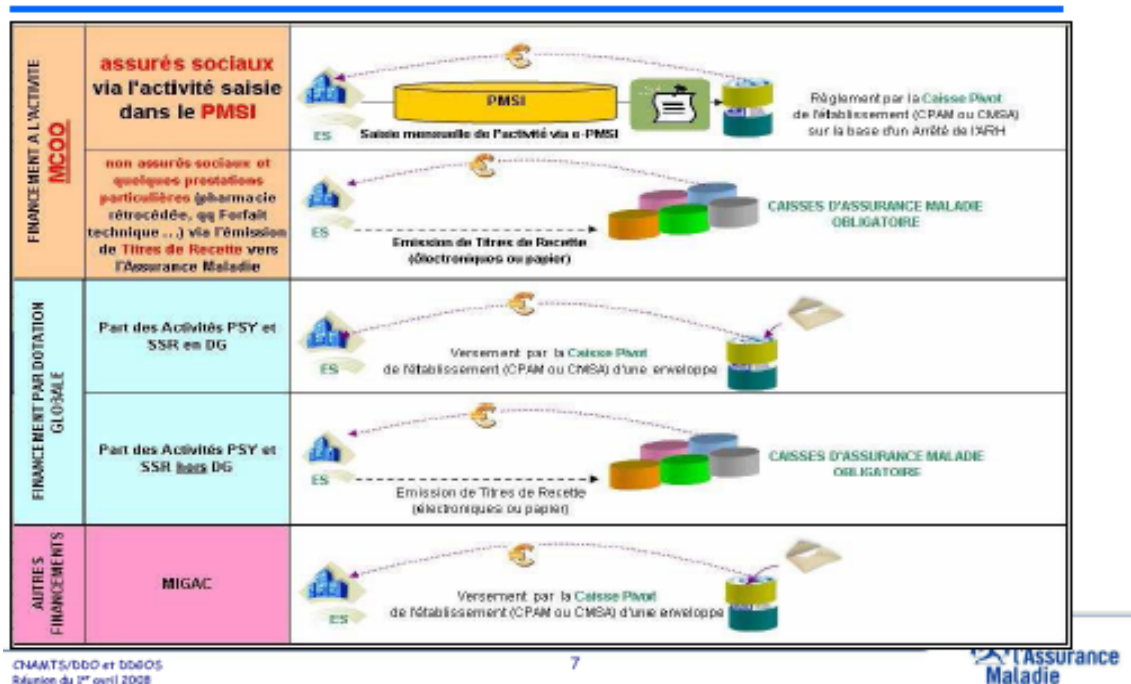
FINANCEMENT A L'ACTIVITE
MCOO

assurés sociaux via l'activité saisie dans le PMSI

€

PMSI

ES

Saisie mensuelle de l'activité via e-PMSI

Règlement par la Caisse Pivot de l'établissement (CPAM ou CMSA) sur la base d'un Arrêté de l'ARH

non assurés sociaux et quelques prestations particulières (pharmacie rétrocédée, qq Forfait technique ...) via l'émission de Titres de Recette vers l'Assurance Maladie

€

ES

Emission de Titres de Recette (électroniques ou papier)

CAISSES D'ASSURANCE MALADIE OBLIGATOIRE

FINANCEMENT PAR DOTATION GLOBALE

Part des Activités PSY et SSR en DG

€

ES

Versement par la Caisse Pivot de l'établissement (CPAM ou CMSA) d'une enveloppe

Part des Activités PSY et SSR hors DG

€

ES

Emission de Titres de Recette (électroniques ou papier)

CAISSES D'ASSURANCE MALADIE OBLIGATOIRE

AUTRES FINANCEMENTS

MIGAC

€

ES

Versement par la Caisse Pivot de l'établissement (CPAM ou CMSA) d'une enveloppe

CNAMTS/DDO et DDGOS
Réunion du 1er avril 2008

7

l'Assurance Maladie